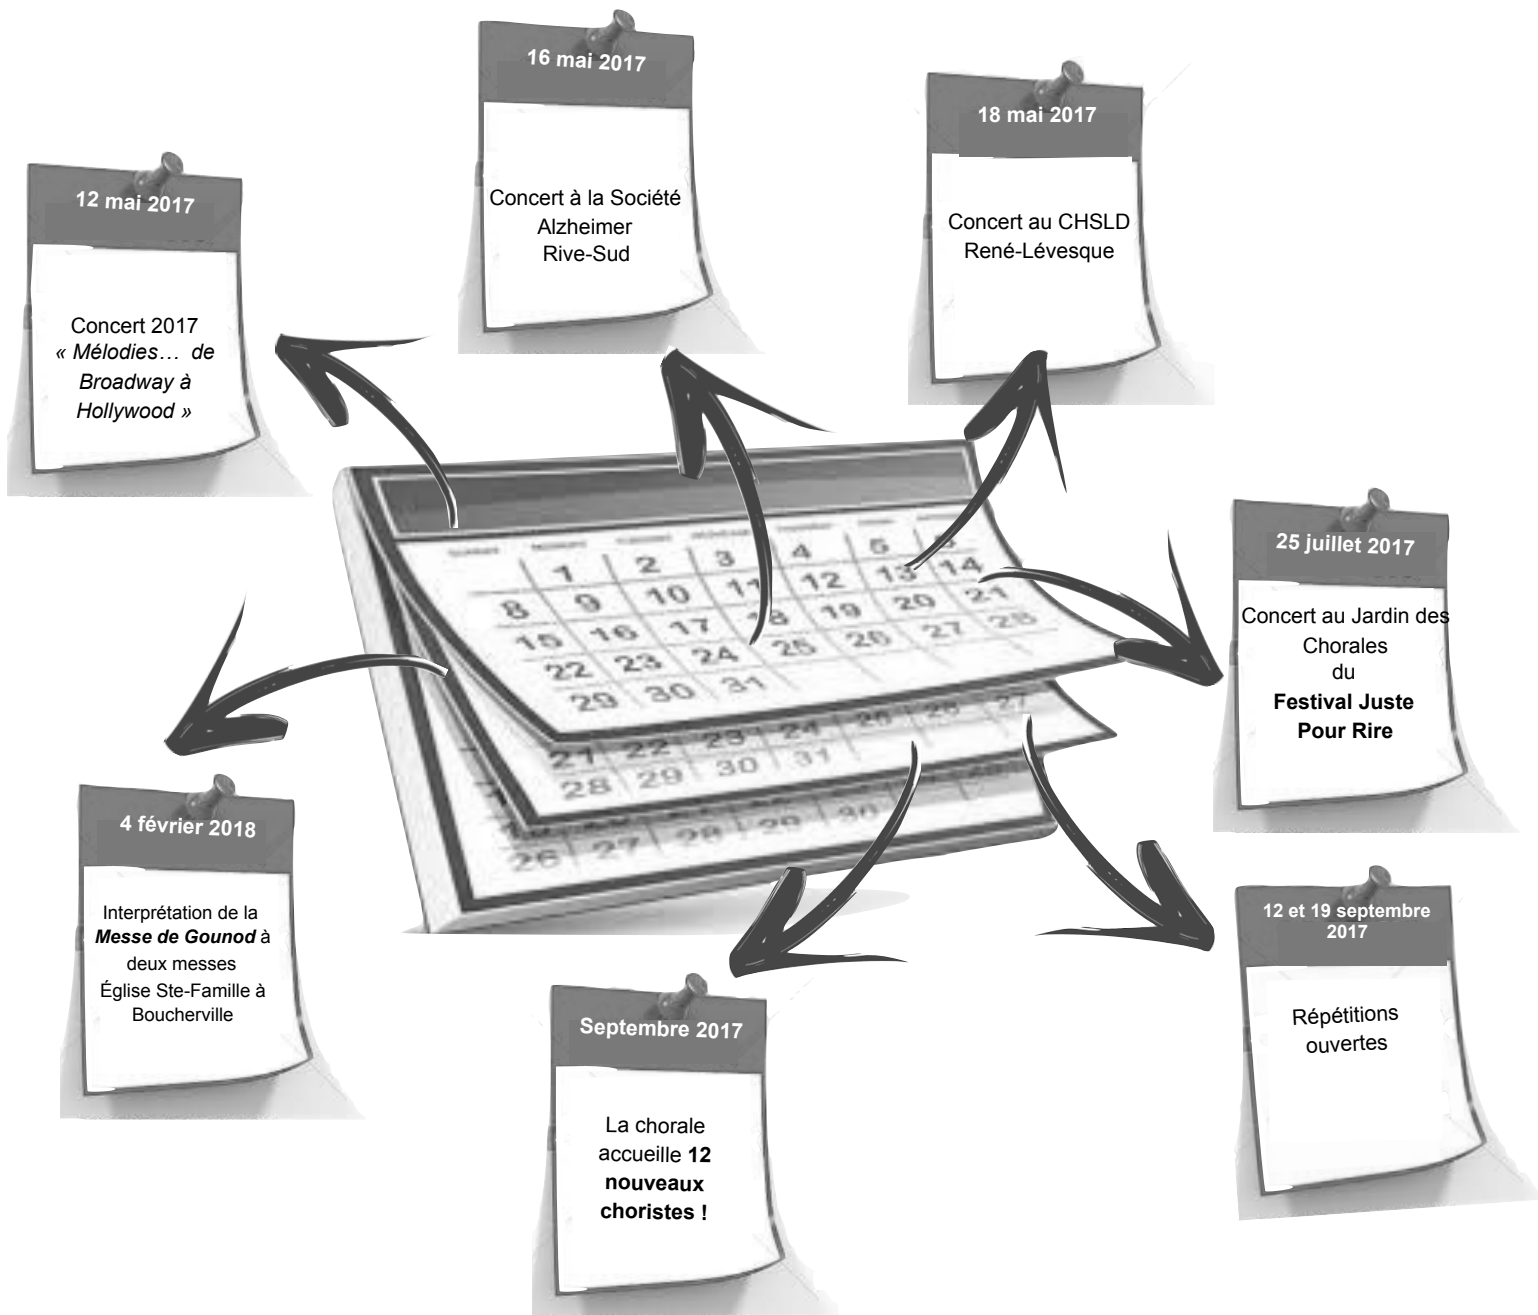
16 mai 2017

Concert à la Société Alzheimer Rive-Sud

18 mai 2017

Concert au CHSLD René-Lévesque

12 mai 2017

Concert 2017
*« Mélodies… de Broadway à Hollywood »*

25 juillet 2017

Concert au Jardin des Chorales du **Festival Juste Pour Rire**

4 février 2018

Interprétation de la ***Messe de Gounod*** à deux messes Église Ste-Famille à Boucherville

12 et 19 septembre 2017

Répétitions ouvertes

Septembre 2017

La chorale accueille **12 nouveaux choristes !**

| | | | | | | |
|---|---|---|---|---|---|---|
| | 1 | 2 | 3 | 4 | 5 | 6 |
| 8 | 9 | 10 | 11 | 12 | 13 | 14 |
| 15 | 16 | 17 | 18 | 19 | 20 | 21 |
| 22 | 23 | 24 | 25 | 26 | 27 | 28 |
| 29 | 30 | 31 | | | | |

21 22 23 24 25 26 27
28 29 30 31

26 27 28 29 30